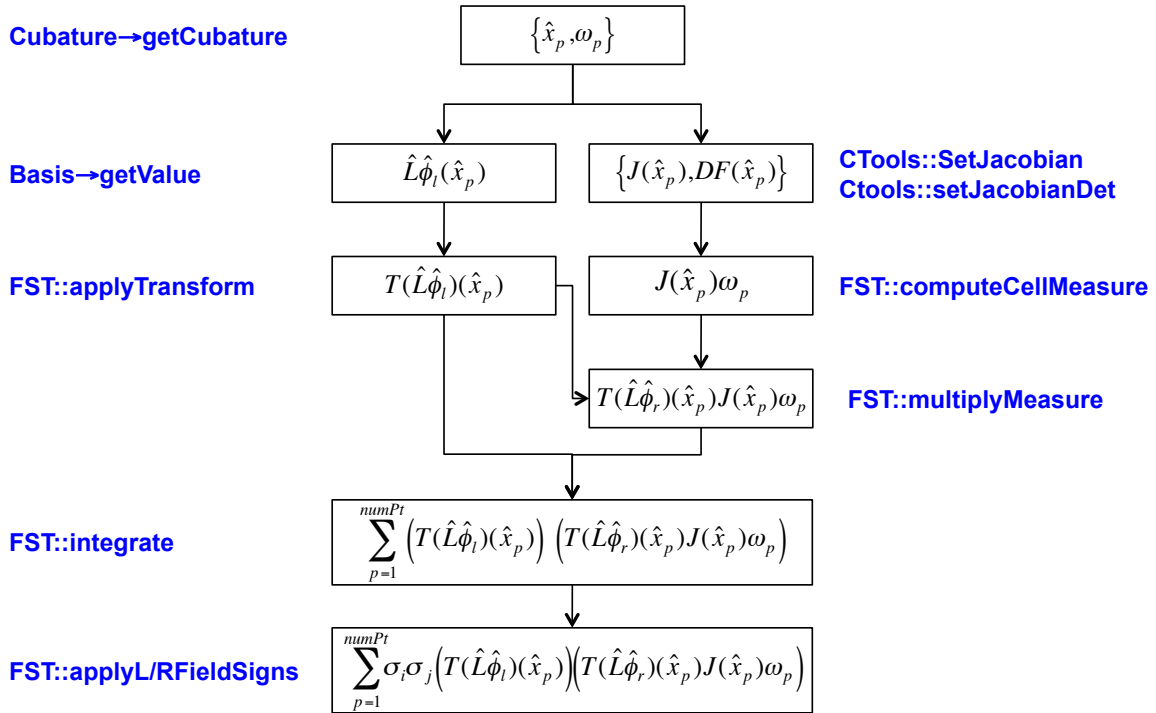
Cubature→getCubature

$\left\{\hat{x}_p, \omega_p\right\}$

Basis→getValue

$\hat{L}\hat{\phi}_l(\hat{x}_p)$

$\left\{J(\hat{x}_p), DF(\hat{x}_p)\right\}$

CTools::SetJacobian
Ctools::setJacobianDet

FST::applyTransform

$T(\hat{L}\hat{\phi}_l)(\hat{x}_p)$

$J(\hat{x}_p)\omega_p$

FST::computeCellMeasure

$T(\hat{L}\hat{\phi}_r)(\hat{x}_p)J(\hat{x}_p)\omega_p$

FST::multiplyMeasure

FST::integrate

$\sum_{p=1}^{numPt}\left(T(\hat{L}\hat{\phi}_l)(\hat{x}_p)\right)\left(T(\hat{L}\hat{\phi}_r)(\hat{x}_p)J(\hat{x}_p)\omega_p\right)$

FST::applyL/RFieldSigns

$\sum_{p=1}^{numPt}\sigma_i\sigma_j\left(T(\hat{L}\hat{\phi}_l)(\hat{x}_p)\right)\left(T(\hat{L}\hat{\phi}_r)(\hat{x}_p)J(\hat{x}_p)\omega_p\right)$